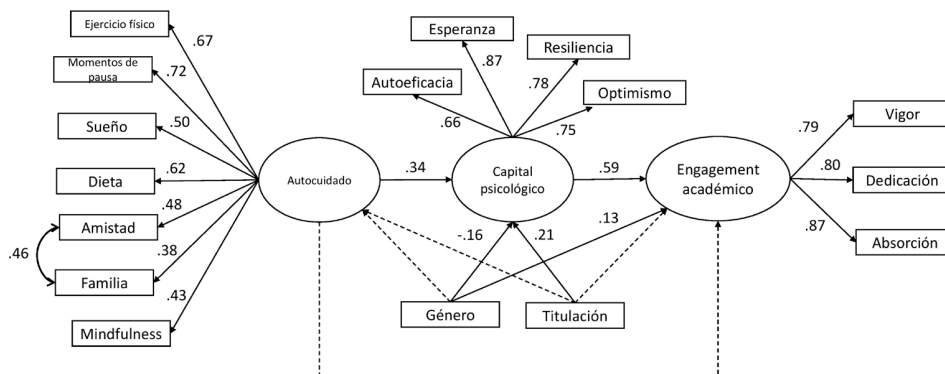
Ejercicio físico
.67
Momentos de pausa
.72
Sueño
.50
Dieta
.62
Amistad
.48
.46
Familia
.38
Mindfulness
.43
Autocuidado
.34
Esperanza
.87
Resiliencia
.78
Autoeficacia
.66
Optimismo
.75
Capital psicológico
.59
Engagement académico
-.16
.21
.13
Género
Titulación
Vigor
.79
Dedicación
.80
Absorción
.87